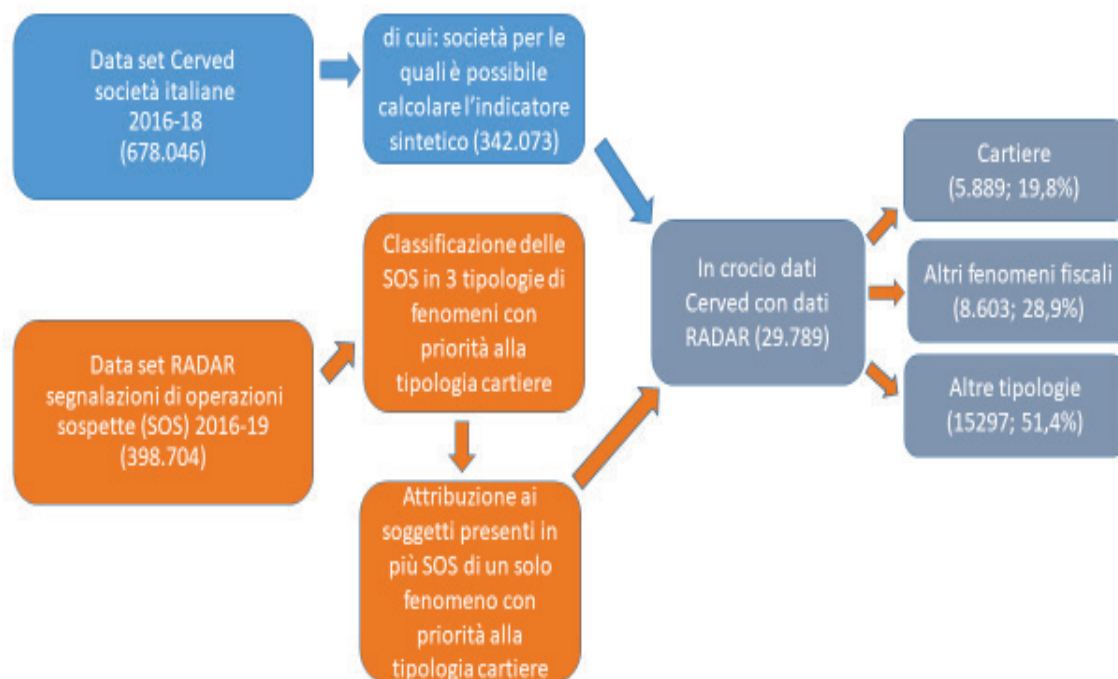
Data set Cerved società italiane 2016-18 (678.046)

di cui: società per le quali è possibile calcolare l'indicatore sintetico (342.073)

Data set RADAR segnalazioni di operazioni sospette (SOS) 2016-19 (398.704)

Classificazione delle SOS in 3 tipologie di fenomeni con priorità alla tipologia cartiere

Attribuzione ai soggetti presenti in più SOS di un solo fenomeno con priorità alla tipologia cartiere

In crocio dati Cerved con dati RADAR (29.789)

Cartiere (5.889; 19,8%)

Altri fenomeni fiscali (8.603; 28,9%)

Altre tipologie (15297; 51,4%)